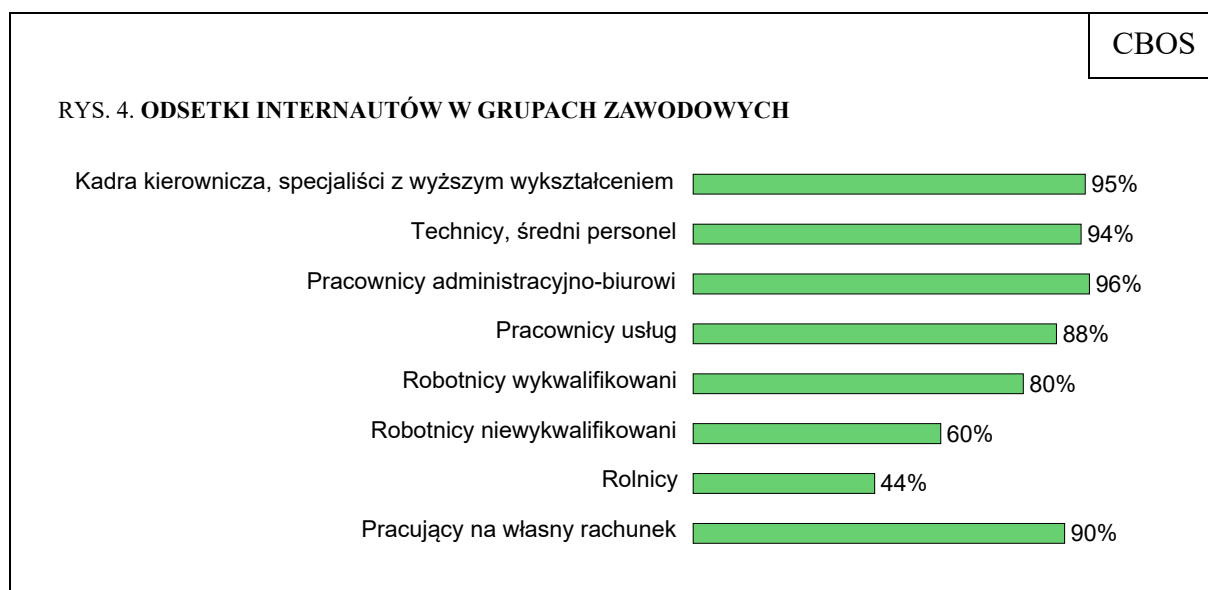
CBOS

RYS. 4. **ODSETKI INTERNAUTÓW W GRUPACH ZAWODOWYCH**

Kadra kierownicza, specjaliści z wyższym wykształceniem 95%
Technicy, średni personel 94%
Pracownicy administracyjno-biurowi 96%
Pracownicy usług 88%
Robotnicy wykwalifikowani 80%
Robotnicy niewykwalifikowani 60%
Rolnicy 44%
Pracujący na własny rachunek 90%